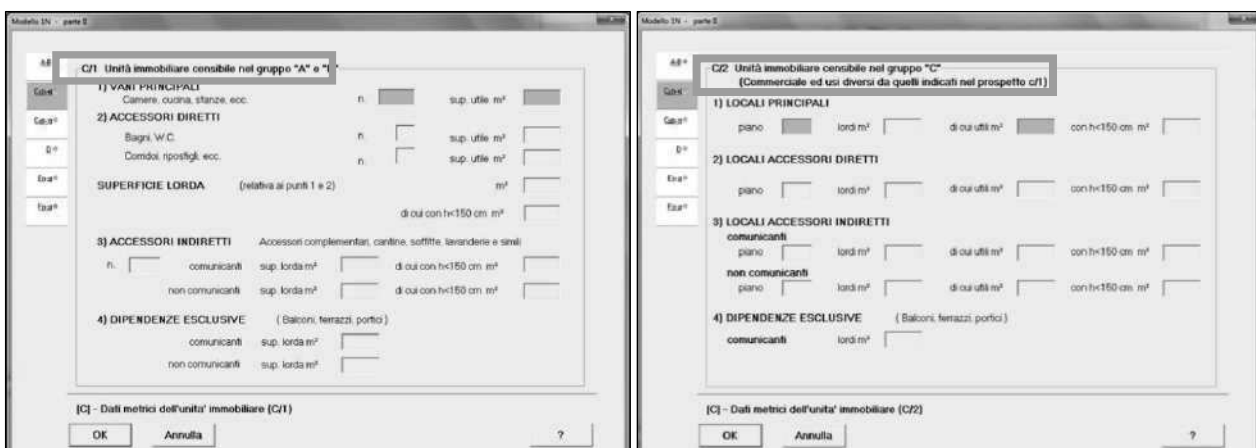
Modello 1N - parte II

C/1 Unità immobiliare censibile nel gruppo "A" e "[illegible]"

1) VANI PRINCIPALI
Camere, cucina, stanze, ecc. n. sup. utile m²

2) ACCESSORI DIRETTI
Bagni, W.C. n. sup. utile m²
Corridoi, ripostigli, ecc. n. sup. utile m²

SUPERFICIE LORDA (relativa ai punti 1 e 2) m²
di cui con h<150 cm m²

3) ACCESSORI INDIRETTI Accessori complementari, cantine, soffitte, lavanderie e simili
n. comunicanti sup. lorda m² di cui con h<150 cm m²
non comunicanti sup. lorda m² di cui con h<150 cm m²

4) DIPENDENZE ESCLUSIVE ( Balconi, terrazzi, portici )
comunicanti sup. lorda m²
non comunicanti sup. lorda m²

[C] - Dati metrici dell'unita' immobiliare (C/1)

OK Annulla ?

Modello 1N - parte II

C/2 Unità immobiliare censibile nel gruppo "C"
(Commerciale ed usi diversi da quelli indicati nel prospetto c/1)

1) LOCALI PRINCIPALI
piano lordi m² di cui utili m² con h<150 cm m²

2) LOCALI ACCESSORI DIRETTI
piano lordi m² di cui utili m² con h<150 cm m²

3) LOCALI ACCESSORI INDIRETTI
comunicanti
piano lordi m² di cui utili m² con h<150 cm m²
non comunicanti
piano lordi m² di cui utili m² con h<150 cm m²

4) DIPENDENZE ESCLUSIVE ( Balconi, terrazzi, portici )
comunicanti lordi m²

[C] - Dati metrici dell'unita' immobiliare (C/2)

OK Annulla ?